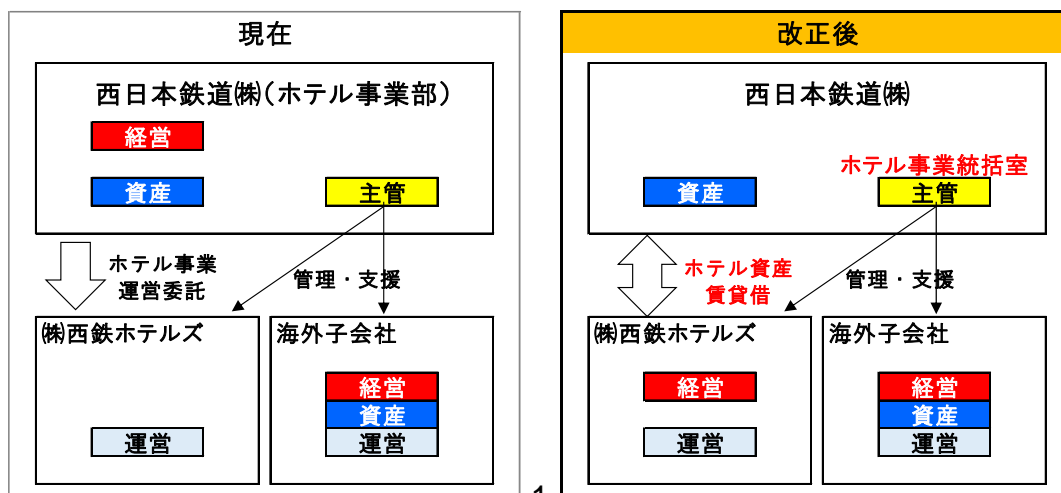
現在

西日本鉄道㈱(ホテル事業部)

経営

資産

主管

ホテル事業運営委託

管理・支援

㈱西鉄ホテルズ

運営

海外子会社

経営

資産

運営

改正後

西日本鉄道㈱

ホテル事業統括室

資産

主管

ホテル資産賃貸借

管理・支援

㈱西鉄ホテルズ

経営

運営

海外子会社

経営

資産

運営

1